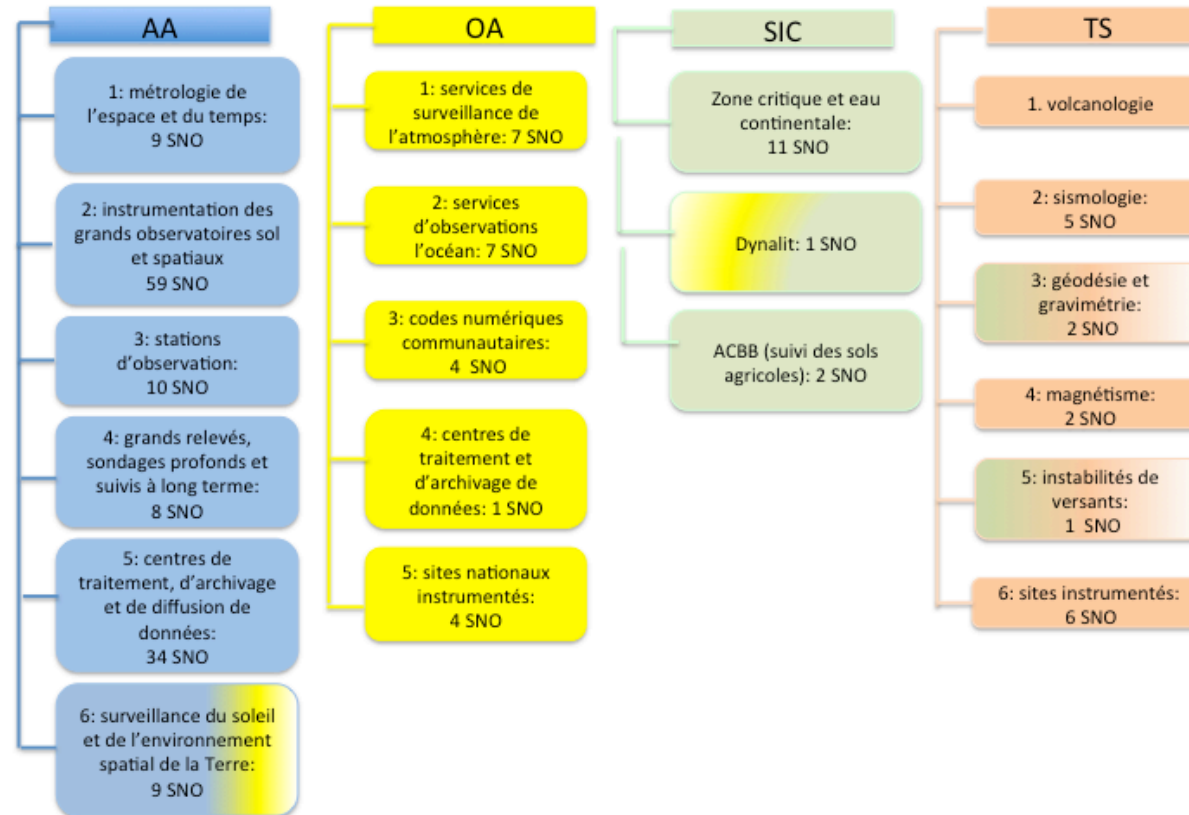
AA

1: métrologie de l'espace et du temps: 9 SNO

2: instrumentation des grands observatoires sol et spatiaux 59 SNO

3: stations d'observation: 10 SNO

4: grands relevés, sondages profonds et suivis à long terme: 8 SNO

5: centres de traitement, d'archivage et de diffusion de données: 34 SNO

6: surveillance du soleil et de l'environnement spatial de la Terre: 9 SNO

OA

1: services de surveillance de l'atmosphère: 7 SNO

2: services d'observations l'océan: 7 SNO

3: codes numériques communautaires: 4 SNO

4: centres de traitement et d'archivage de données: 1 SNO

5: sites nationaux instrumentés: 4 SNO

SIC

Zone critique et eau continentale: 11 SNO

Dynalit: 1 SNO

ACBB (suivi des sols agricoles): 2 SNO

TS

1. volcanologie

2: sismologie: 5 SNO

3: géodésie et gravimétrie: 2 SNO

4: magnétisme: 2 SNO

5: instabilités de versants: 1 SNO

6: sites instrumentés: 6 SNO